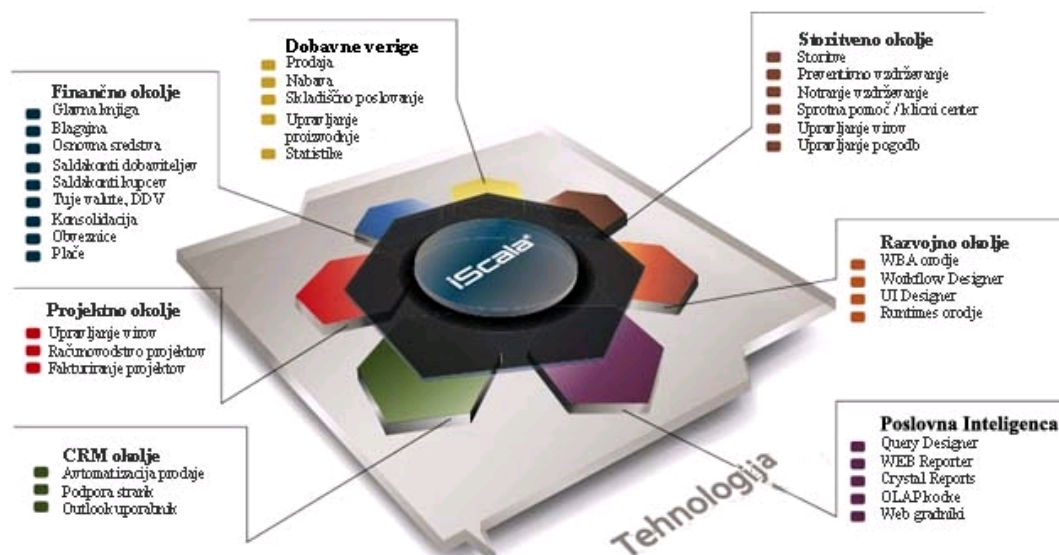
Dobavne verige
Prodaja
Nabava
Skladiščno poslovanje
Upravljanje proizvodnje
Statistike

Storitveno okolje
Storitve
Preventivno vzdrževanje
Notranje vzdrževanje
Sprotna pomoč / klicni center
Upravljanje virov
Upravljanje pogodb

Finančno okolje
Glavna knjiga
Blagajna
Osnovna sredstva
Saldakonti dobaviteljev
Saldakonti kupcev
Tuje valute, DDV
Konsolidacija
Obveznice
Plače

iScala

Razvojno okolje
WBA orodje
Workflow Designer
UI Designer
Runtimes orodje

Projektno okolje
Upravljanje virov
Računovodstvo projektov
Fakturiranje projektov

Poslovna Inteligenca
Query Designer
WEB Reporter
Crystal Reports
OLAP kocke
Web gradniki

CRM okolje
Avtomatizacija prodaje
Podpora strank
Outlook uporabnik

Tehnologija